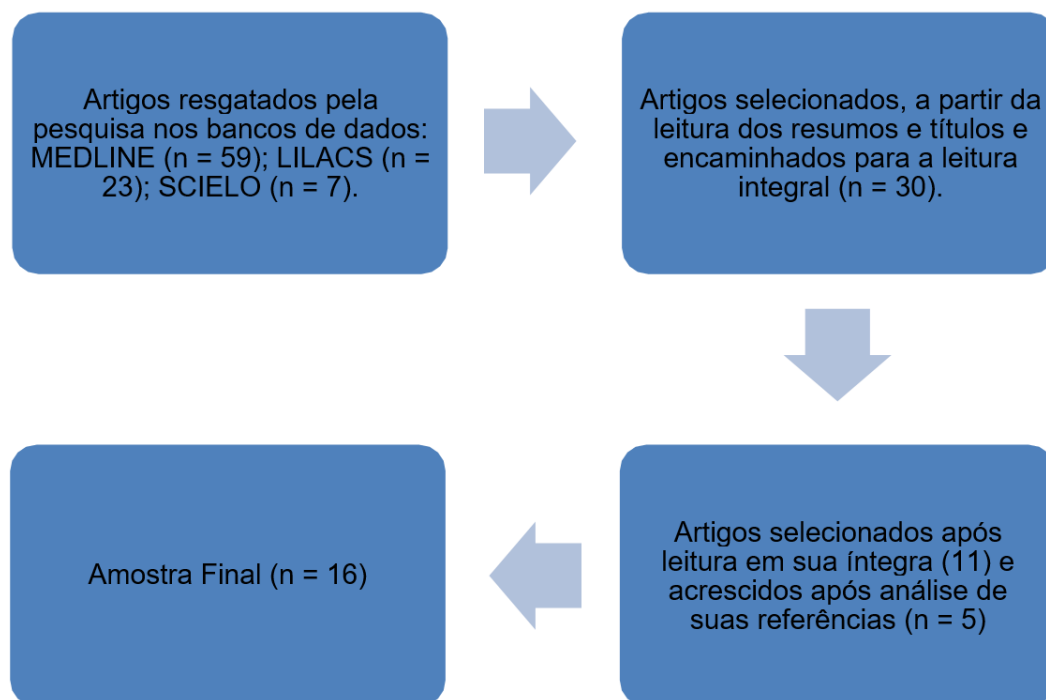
Artigos resgatados pela pesquisa nos bancos de dados: MEDLINE (n = 59); LILACS (n = 23); SCIELO (n = 7).

Artigos selecionados, a partir da leitura dos resumos e títulos e encaminhados para a leitura integral (n = 30).

Artigos selecionados após leitura em sua íntegra (11) e acrescidos após análise de suas referências (n = 5)

Amostra Final (n = 16)